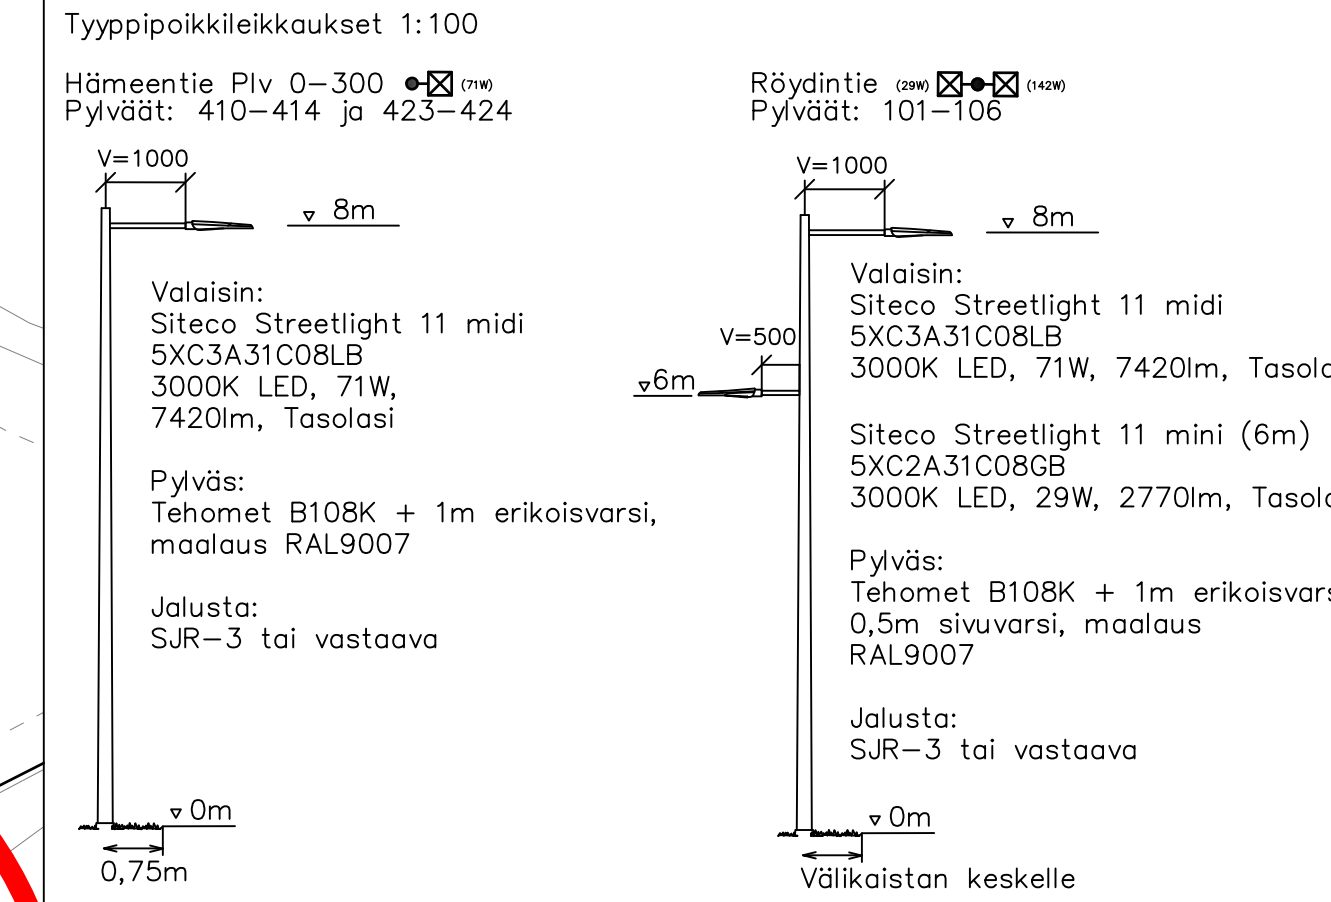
Tyyppipoikkileikkaukset 1:100

Hämeentie Plv 0–300 (71W)
Pylväät: 410–414 ja 423–424

V=1000

8m

Valaisin:
Siteco Streetlight 11 midi
5XC3A31C08LB
3000K LED, 71W,
7420lm, Tasolasi

Pylväs:
Tehomet B108K + 1m erikoisvarsi,
maalaus RAL9007

Jalusta:
SJR–3 tai vastaava

0m

0,75m

Röydintie (29W) (142W)
Pylväät: 101–106

V=1000

8m

Valaisin:
Siteco Streetlight 11 midi
5XC3A31C08LB
3000K LED, 71W, 7420lm, Tasola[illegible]

V=500

6m

Siteco Streetlight 11 mini (6m)
5XC2A31C08GB
3000K LED, 29W, 2770lm, Tasola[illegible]

Pylväs:
Tehomet B108K + 1m erikoisvars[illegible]
0,5m sivuvarsi, maalaus
RAL9007

Jalusta:
SJR–3 tai vastaava

0m

Välikaistan keskelle